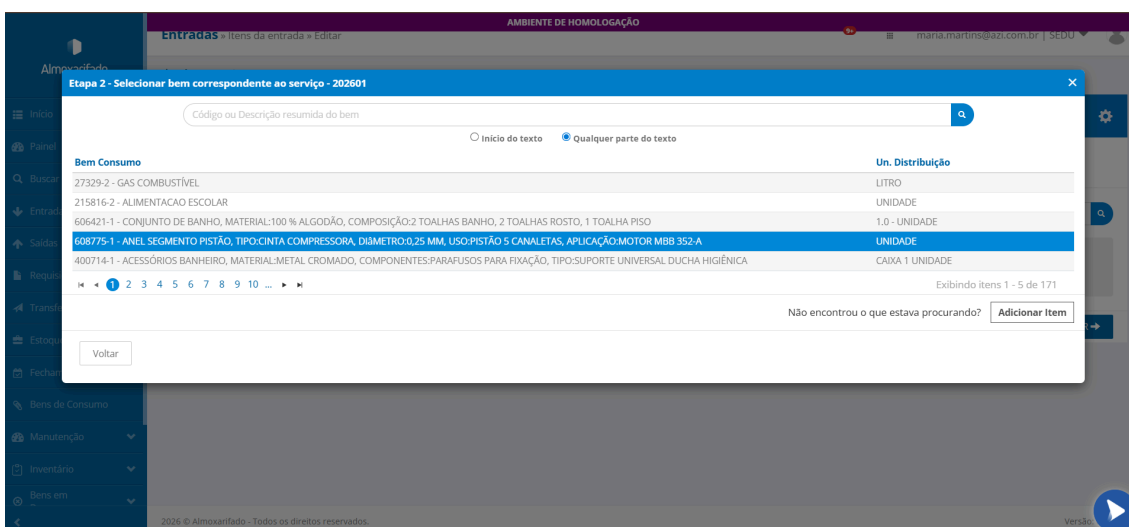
AMBIENTE DE HOMOLOGAÇÃO

Entradas » Itens da entrada » Editar

maria.martins@azi.com.br | SEDU

Almoxarifado

Início
Painel
Buscar
Entrada
Saídas
Requisi
Transfe
Estoque
Fechan
Bens de Consumo
Manutenção
Inventário
Bens em

Etapa 2 - Selecionar bem correspondente ao serviço - 202601

Código ou Descrição resumida do bem

Início do texto Qualquer parte do texto

| Bem Consumo | Un. Distribuição |
|---|---|
| 27329-2 - GAS COMBUSTÍVEL | LITRO |
| 215816-2 - ALIMENTACAO ESCOLAR | UNIDADE |
| 606421-1 - CONJUNTO DE BANHO, MATERIAL:100 % ALGODÃO, COMPOSIÇÃO:2 TOALHAS BANHO, 2 TOALHAS ROSTO, 1 TOALHA PISO | 1.0 - UNIDADE |
| 608775-1 - ANEL SEGMENTO PISTÃO, TIPO:CINTA COMPRESSORA, DIâMETRO:0,25 MM, USO:PISTÃO 5 CANALETAS, APLICAÇÃO:MOTOR MBB 352-A | UNIDADE |
| 400714-1 - ACESSÓRIOS BANHEIRO, MATERIAL:METAL CROMADO, COMPONENTES:PARAFUSOS PARA FIXAÇÃO, TIPO:SUPORTE UNIVERSAL DUCHA HIGIÊNICA | CAIXA 1 UNIDADE |

1 2 3 4 5 6 7 8 9 10 ...

Exibindo itens 1 - 5 de 171

Não encontrou o que estava procurando? Adicionar Item

Voltar

2026 © Almoxarifado - Todos os direitos reservados.

Versão